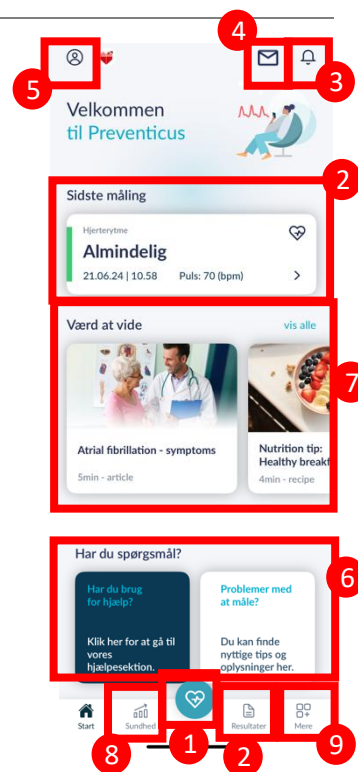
4

5

3

Velkommen
til Preventicus

2

Sidste måling

Hjerterytme
Almindelig
21.06.24 | 10.58 Puls: 70 (bpm)

Værd at vide
vis alle

7

Atrial fibrillation - symptoms
5min - article

Nutrition tip: Healthy breakf
4min - recipe

Har du spørgsmål?

6

Har du brug for hjælp?
Klik her for at gå til vores hjælpesektion.

Problemer med at måle?
Du kan finde nyttige tips og oplysninger her.

Start
Sundhed
Resultater
Mere

8
1
2
9